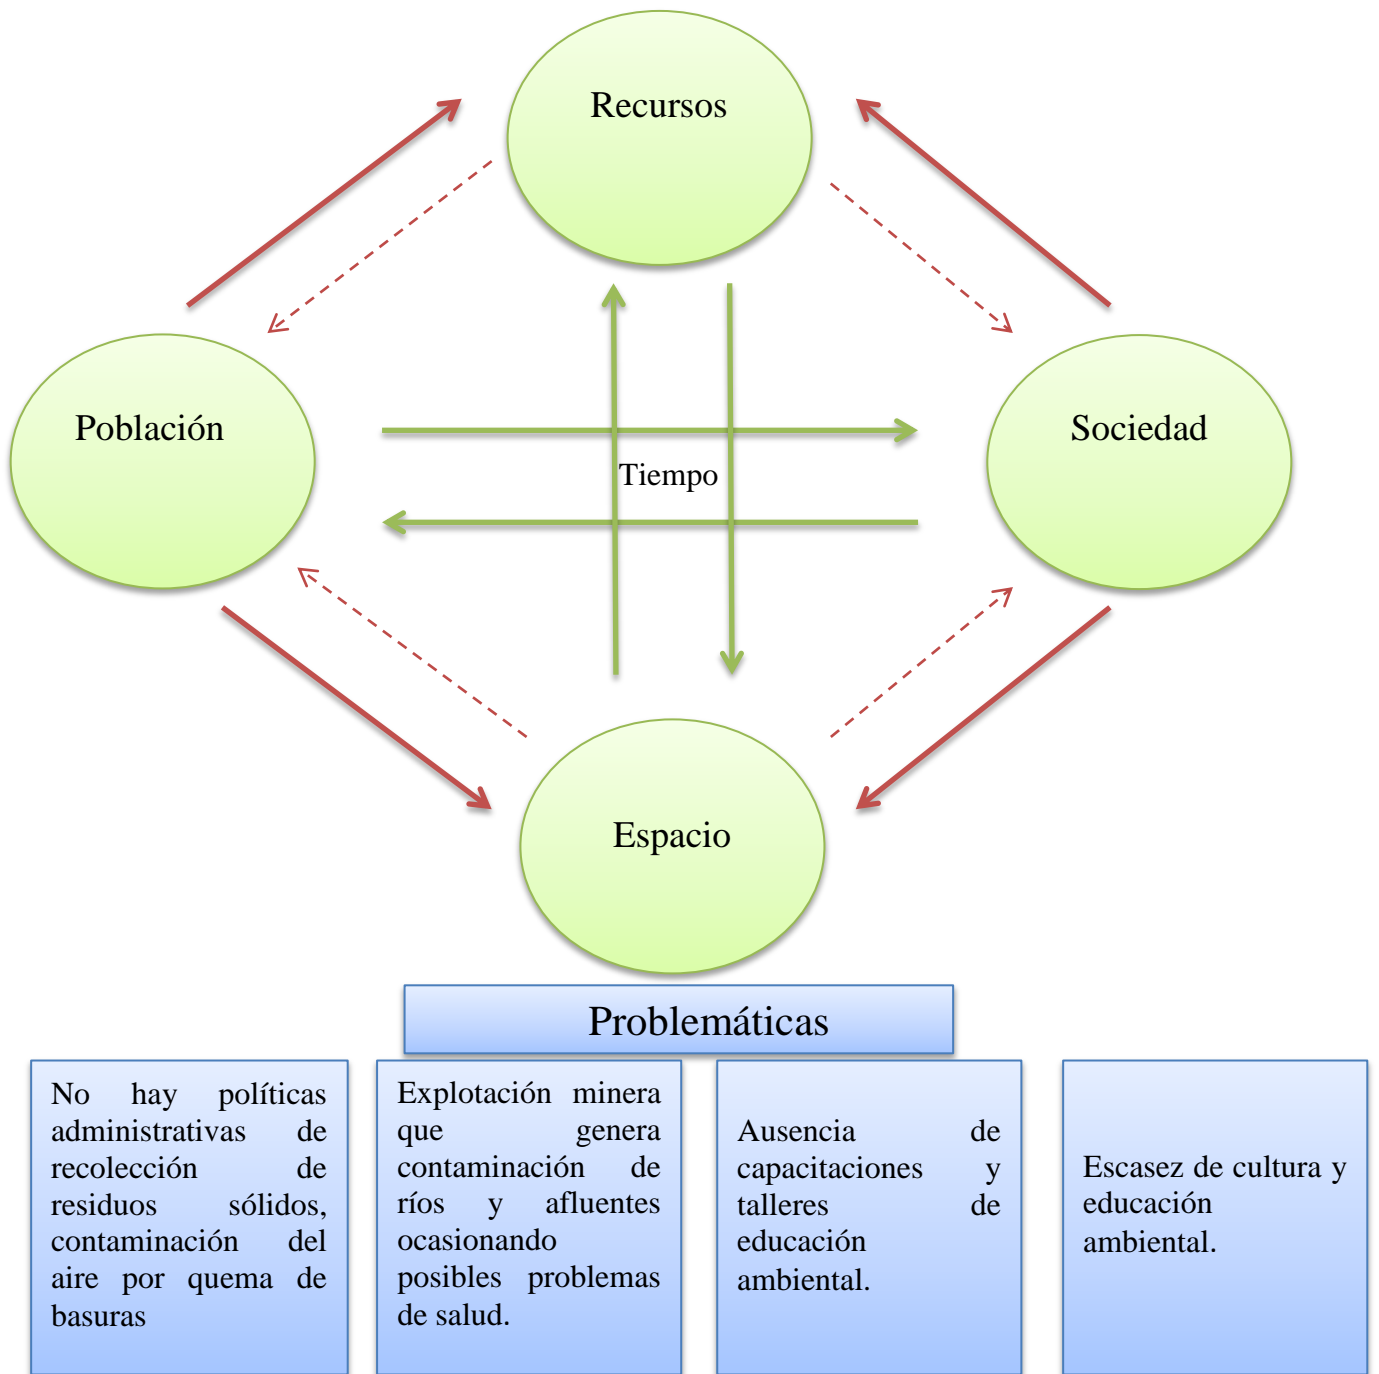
Recursos

Población

Tiempo

Sociedad

Espacio

Problemáticas

No hay políticas administrativas de recolección de residuos sólidos, contaminación del aire por quema de basuras

Explotación minera que genera contaminación de ríos y afluentes ocasionando posibles problemas de salud.

Ausencia de capacitaciones y talleres de educación ambiental.

Escasez de cultura y educación ambiental.